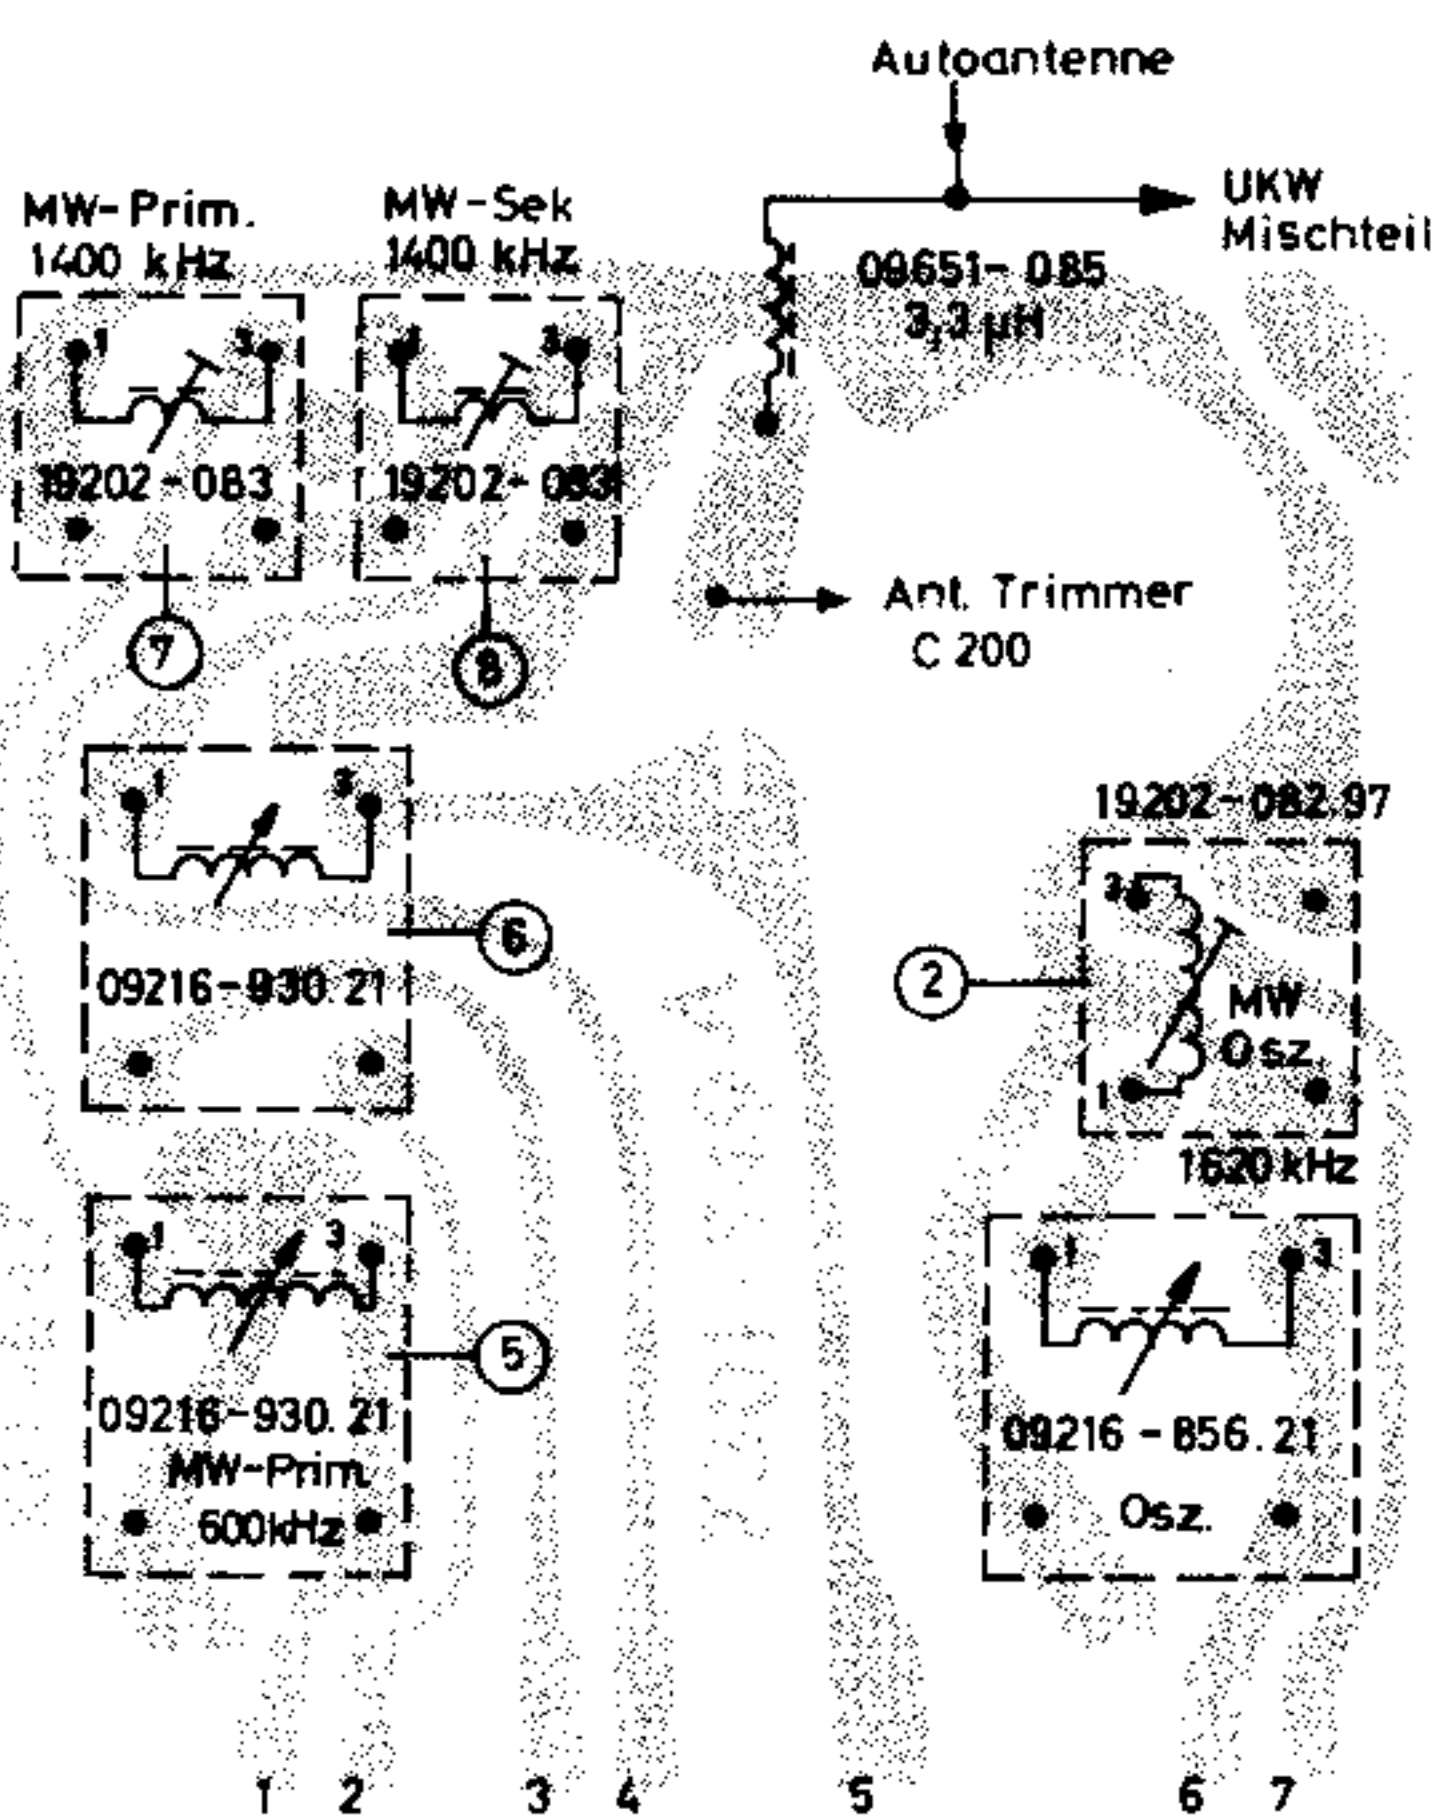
Autoantenne

UKW Mischteil

MW-Prim. 1400 kHz

MW-Sek 1400 kHz

09651-085 3,3 µH

1 3
19202-083

1 3
19202-083

7

8

Ant. Trimmer C 200

1 3
09216-930.21

6

19202-082.97

3.5
2
MW Osz.
1

1620 kHz

1 3
09216-930.21
MW-Prim.
600kHz

5

1 3
09216-856.21
Osz.

1 2 3 4 5 6 7